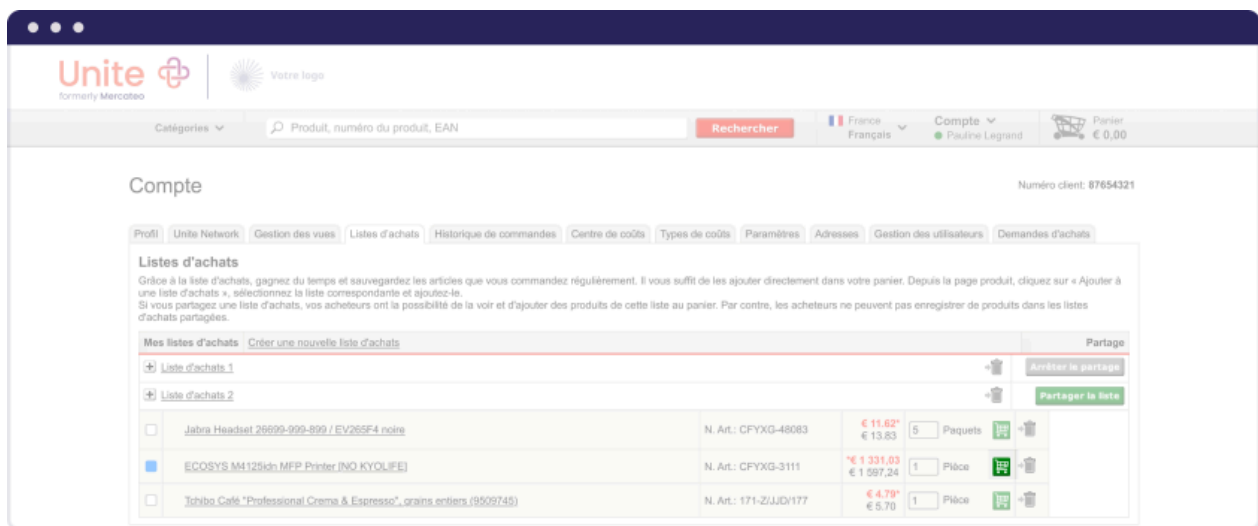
Unite
formerly Mercateo

Votre logo

Catégories

Produit, numéro du produit, EAN

Rechercher

France
Français

Compte
Pauline Legrand

Panier
€ 0,00

Compte

Numéro client: 87654321

Profil | Unite Network | Gestion des vues | Listes d'achats | Historique de commandes | Centre de coûts | Types de coûts | Paramètres | Adresses | Gestion des utilisateurs | Demandes d'achats

Listes d'achats

Grâce à la liste d'achats, gagnez du temps et sauvegardez les articles que vous commandez régulièrement. Il vous suffit de les ajouter directement dans votre panier. Depuis la page produit, cliquez sur « Ajouter à une liste d'achats », sélectionnez la liste correspondante et ajoutez-le.
Si vous partagez une liste d'achats, vos acheteurs ont la possibilité de la voir et d'ajouter des produits de cette liste au panier. Par contre, les acheteurs ne peuvent pas enregistrer de produits dans les listes d'achats partagées.

Mes listes d'achats | Créer une nouvelle liste d'achats | Partage

Liste d'achats 1 | Arrêter le partage

Liste d'achats 2 | Partager la liste

| Produit | N. Art. | Prix | Quantité |
|---|---|---|---|
| Jabra Headset 26699-999-899 / EV265F4 noire | N. Art.: CFYXG-48083 | € 11.62* € 13.83 | 5 Paquets |
| ECOSYS M4125idn MFP Printer [NO KYOLIFE] | N. Art.: CFYXG-3111 | *€ 1 331,03 € 1 597,24 | 1 Pièce |
| Tchibo Café "Professional Crema & Espresso", grains entiers (9509745) | N. Art.: 171-Z/JJD/177 | € 4.79* € 5.70 | 1 Pièce |